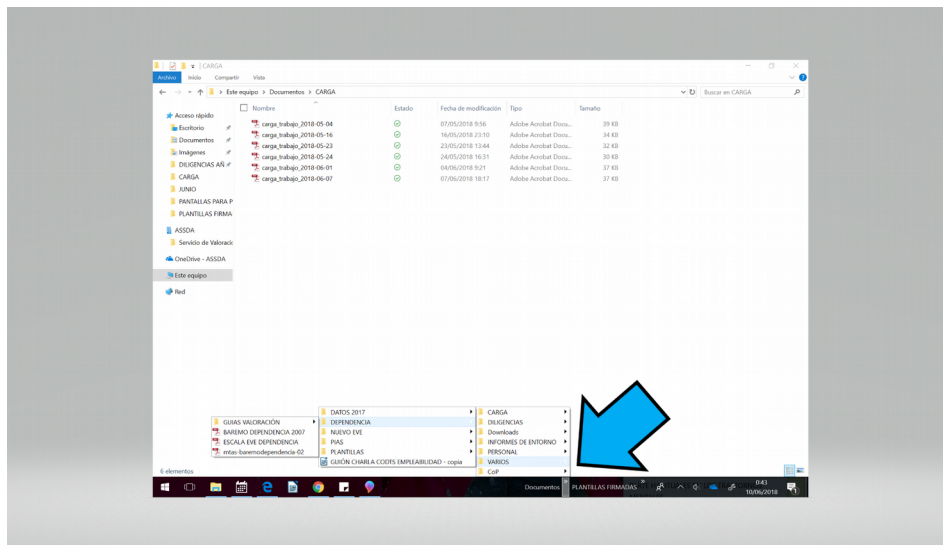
CARGA

Archivo Inicio Compartir Vista

Este equipo > Documentos > CARGA

Buscar en CARGA

Acceso rápido
Escritorio
Documentos
Imágenes
DILIGENCIAS AÑ
CARGA
JUNIO
PANTALLAS PARA P
PLANTILLAS FIRMA
ASSDA
Servicio de Valorac
OneDrive - ASSDA
Este equipo
Red

| Nombre | Estado | Fecha de modificación | Tipo | Tamaño |
|---|---|---|---|---|
| carga_trabajo_2018-05-04 | | 07/05/2018 9:56 | Adobe Acrobat Docu... | 39 KB |
| carga_trabajo_2018-05-16 | | 16/05/2018 23:10 | Adobe Acrobat Docu... | 34 KB |
| carga_trabajo_2018-05-23 | | 23/05/2018 13:44 | Adobe Acrobat Docu... | 32 KB |
| carga_trabajo_2018-05-24 | | 24/05/2018 16:31 | Adobe Acrobat Docu... | 30 KB |
| carga_trabajo_2018-06-01 | | 04/06/2018 9:21 | Adobe Acrobat Docu... | 37 KB |
| carga_trabajo_2018-06-07 | | 07/06/2018 18:17 | Adobe Acrobat Docu... | 37 KB |

6 elementos

GUIAS VALORACIÓN
BAREMO DEPENDENCIA 2007
ESCALA EVE DEPENDENCIA
mtas-baremodependencia-02

DATOS 2017
DEPENDENCIA
NUEVO EVE
PIAS
PLANTILLAS
GUIÓN CHARLA CODES EMPLEABILIDAD - copia

CARGA
DILIGENCIAS
Downloads
INFORMES DE ENTORNO
PERSONAL
VARIOS
CoP

Documentos PLANTILLAS FIRMADAS
0:43
10/06/2018